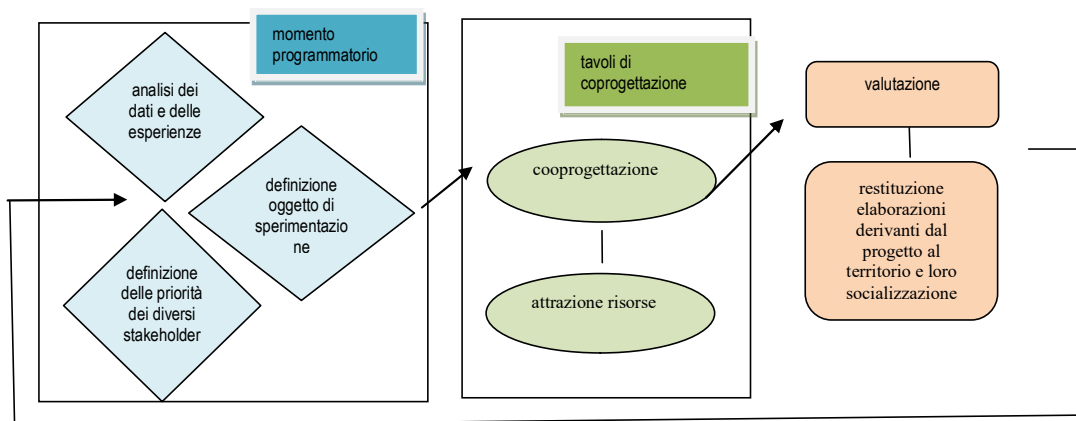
momento programmatorio

analisi dei dati e delle esperienze

definizione oggetto di sperimentazione

definizione delle priorità dei diversi stakeholder

tavoli di coprogettazione

cooprogettazione

attrazione risorse

valutazione

restituzione elaborazioni derivanti dal progetto al territorio e loro socializzazione